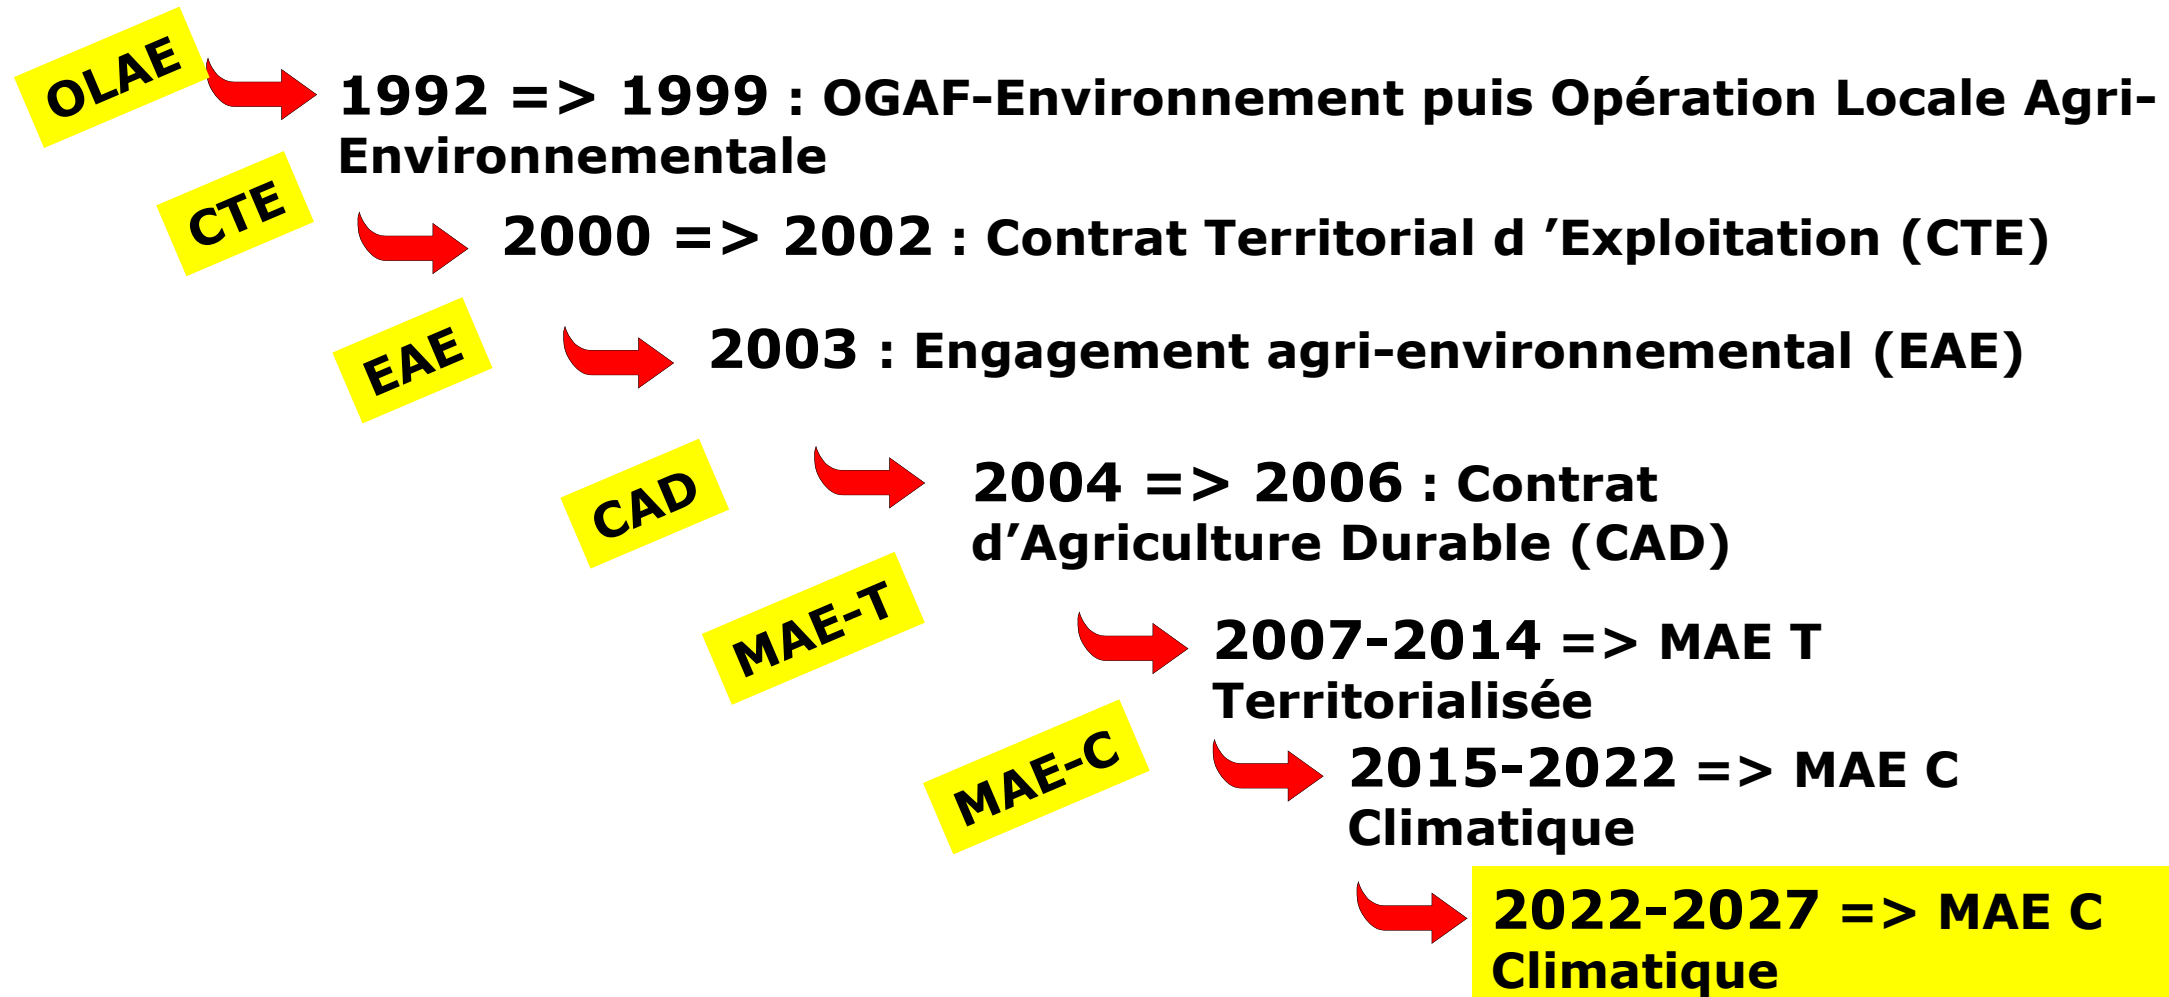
OLAE

1992 => 1999 : OGAF-Environnement puis Opération Locale Agri-Environnementale

CTE

2000 => 2002 : Contrat Territorial d 'Exploitation (CTE)

EAE

2003 : Engagement agri-environnemental (EAE)

CAD

2004 => 2006 : Contrat d'Agriculture Durable (CAD)

MAE-T

2007-2014 => MAE T Territorialisée

MAE-C

2015-2022 => MAE C Climatique

2022-2027 => MAE C Climatique